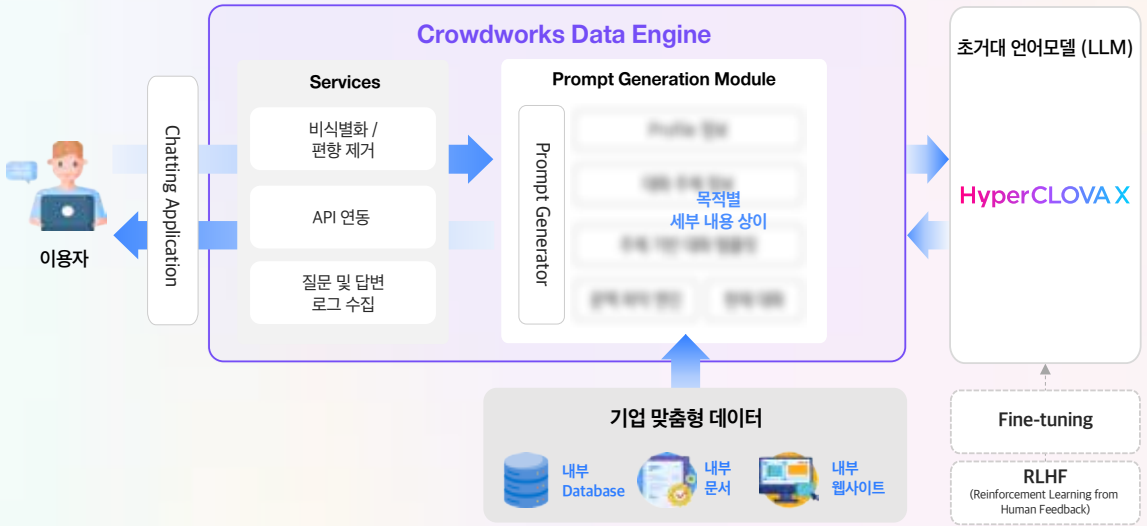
Crowdworks Data Engine

이용자

Chatting Application

Services

비식별화 / 편향 제거

API 연동

질문 및 답변 로그 수집

Prompt Generation Module

Prompt Generator

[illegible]

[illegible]

목적별 세부 내용 상이

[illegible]

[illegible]

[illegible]

초거대 언어모델 (LLM)

HyperCLOVA X

기업 맞춤형 데이터

내부 Database

내부 문서

내부 웹사이트

Fine-tuning

RLHF
(Reinforcement Learning from Human Feedback)